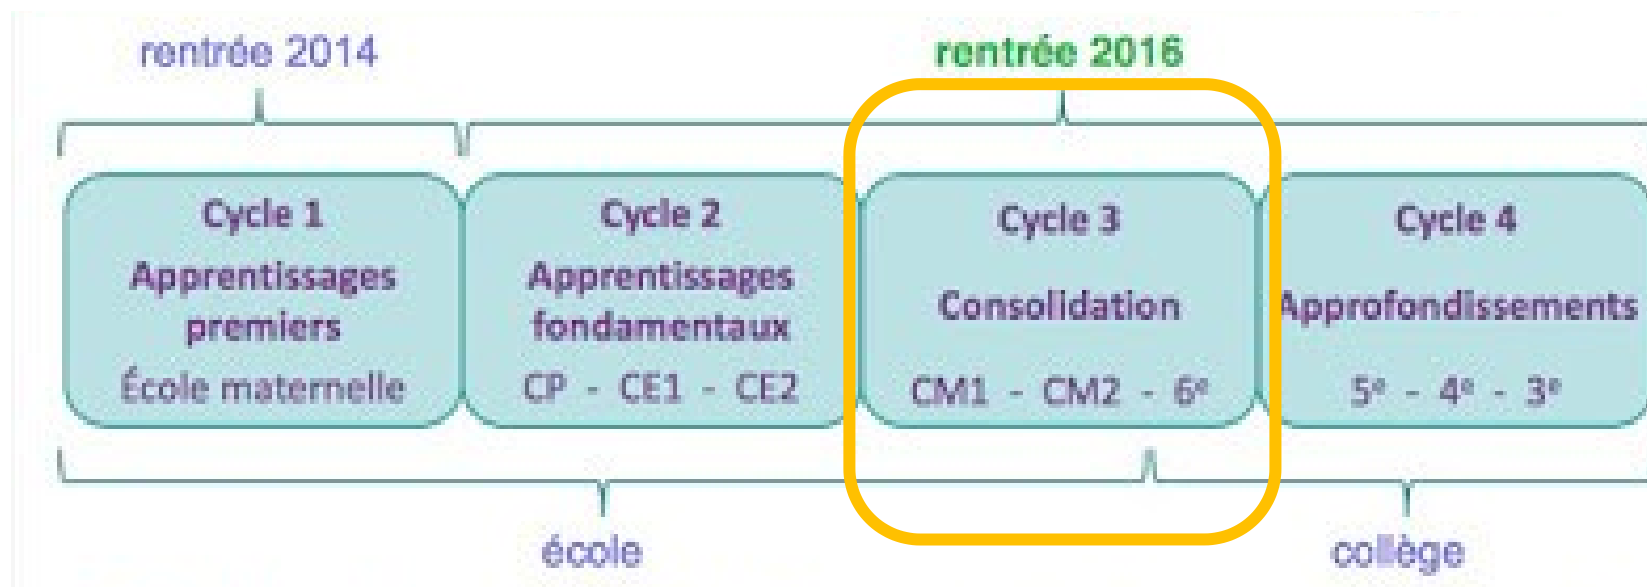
rentrée 2014

rentrée 2016

Cycle 1
Apprentissages premiers
École maternelle

Cycle 2
Apprentissages fondamentaux
CP - CE1 - CE2

Cycle 3
Consolidation
CM1 - CM2 - 6$^e$

Cycle 4
Approfondissements
5$^e$ - 4$^e$ - 3$^e$

école

collège